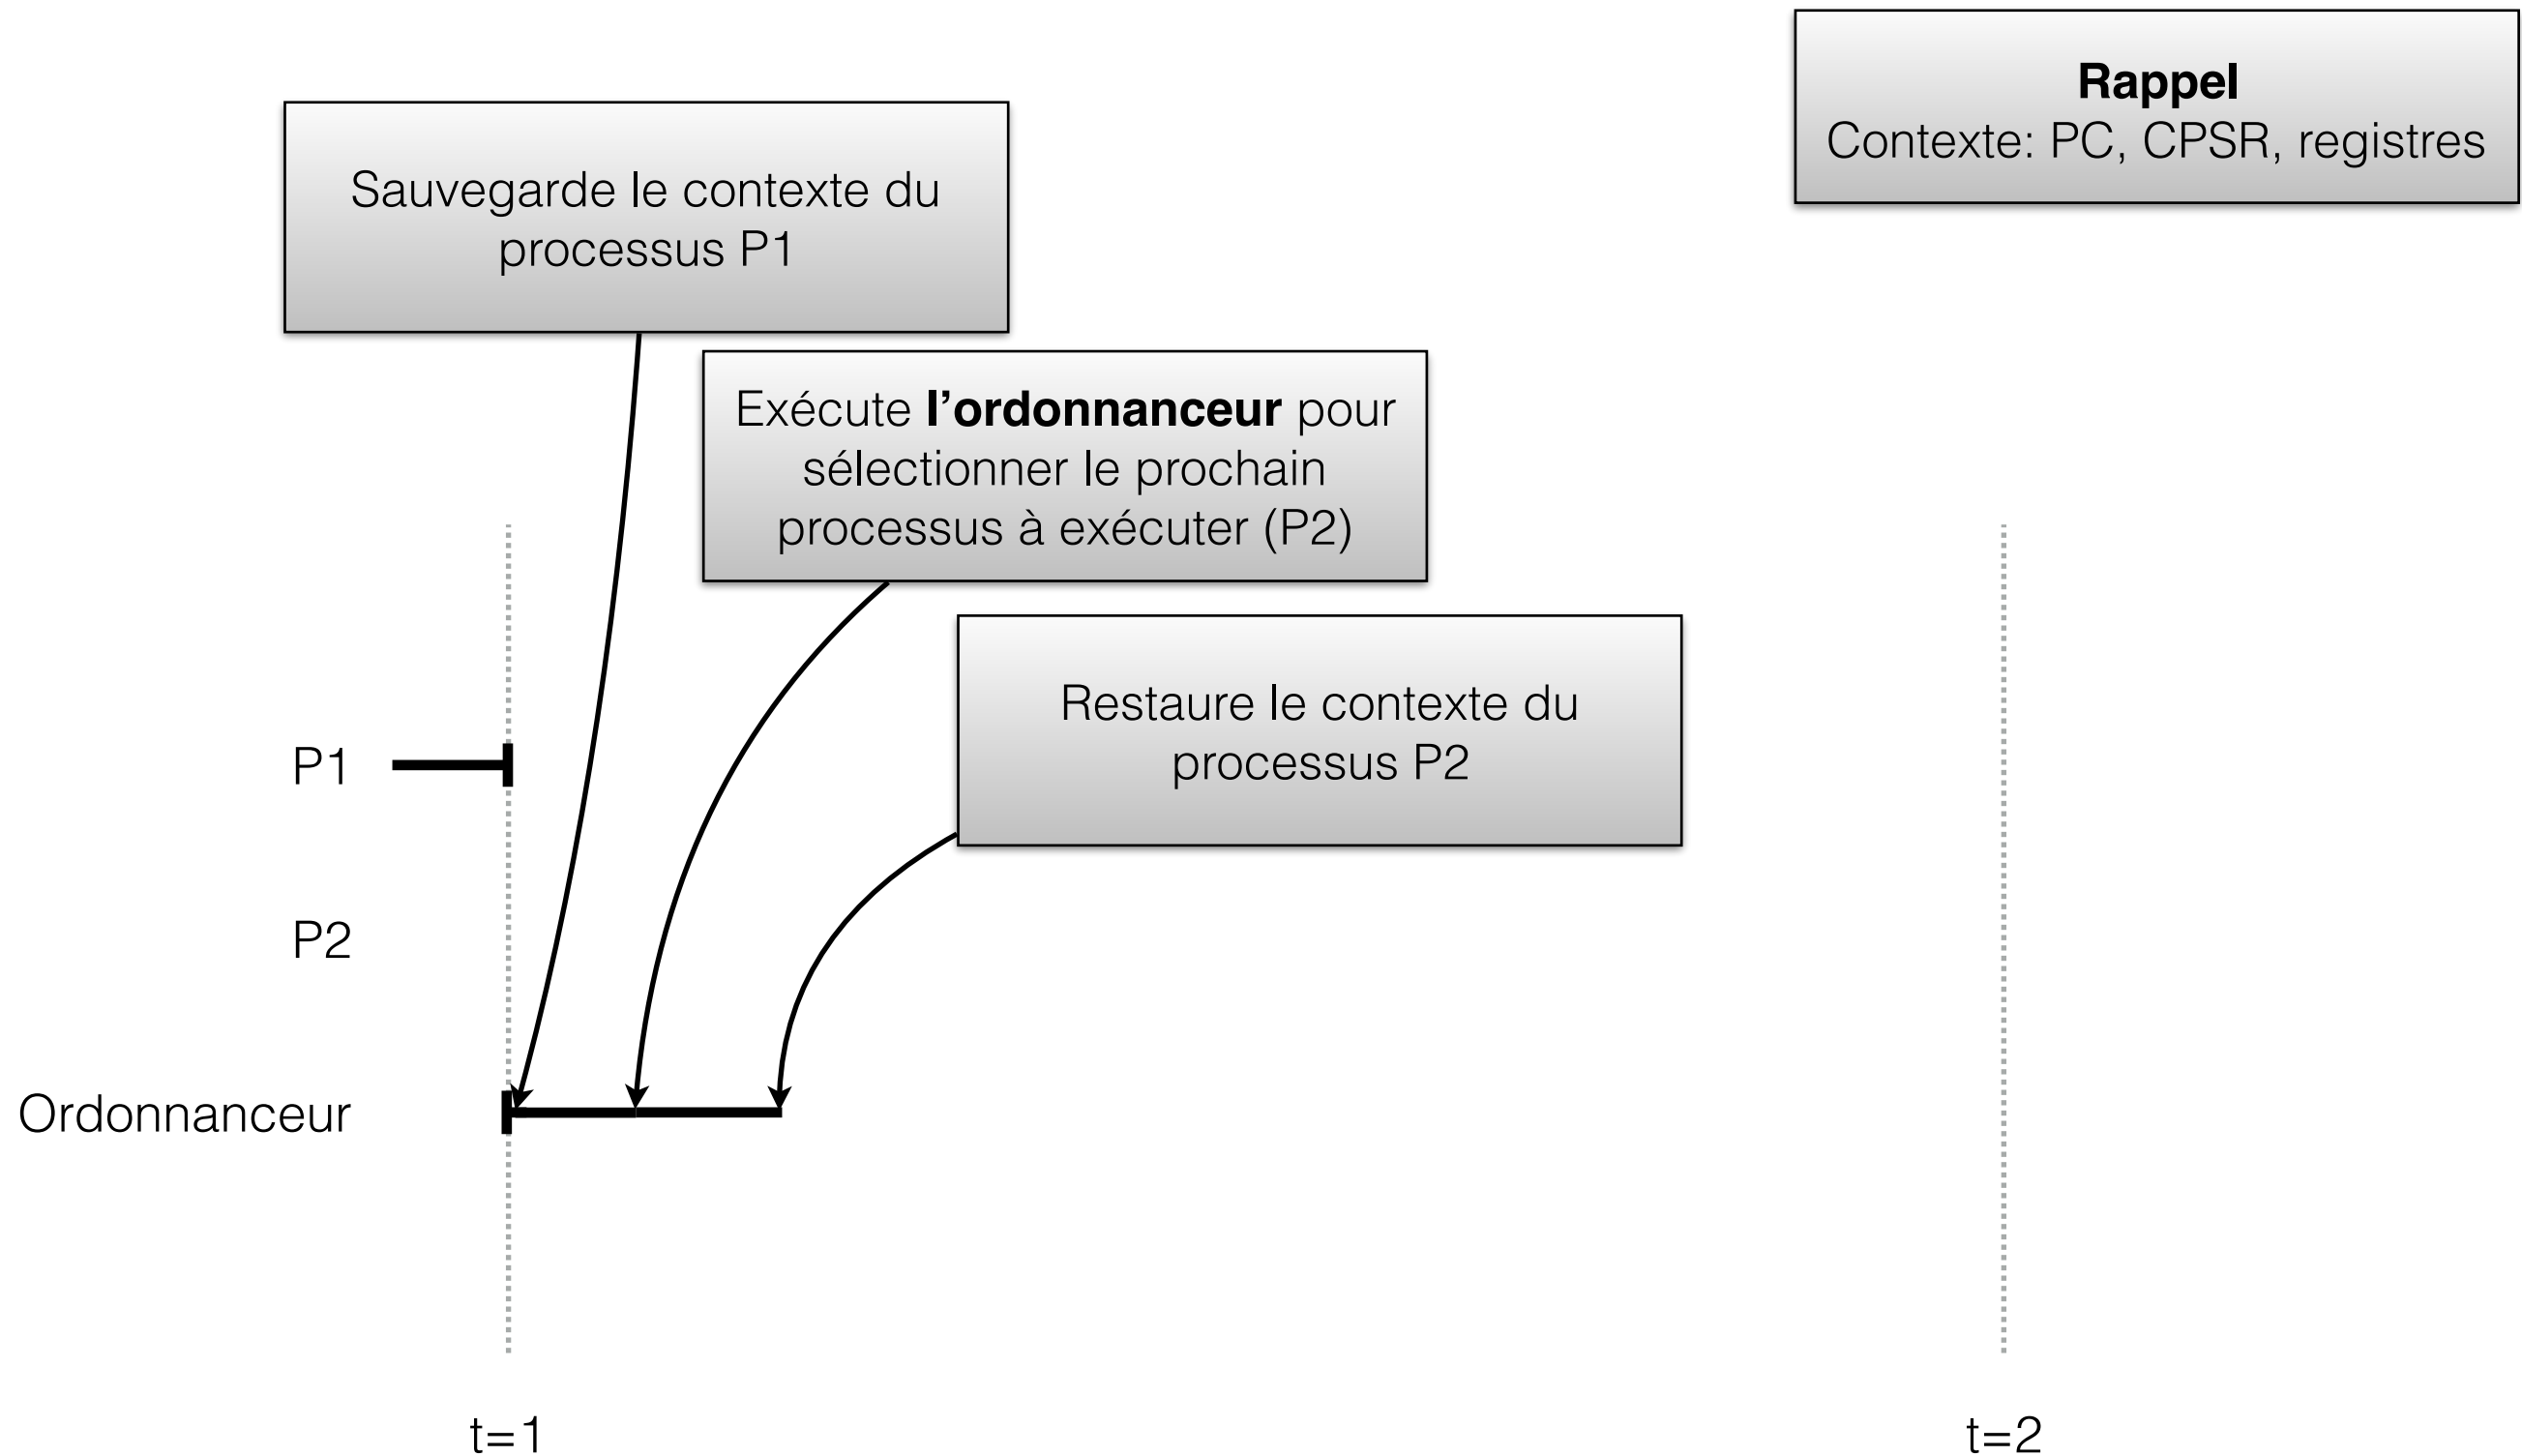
Rappel
Contexte: PC, CPSR, registres

Sauvegarde le contexte du processus P1

Exécute **l'ordonnanceur** pour sélectionner le prochain processus à exécuter (P2)

Restaure le contexte du processus P2

P1

P2

Ordonnanceur

t=1

t=2